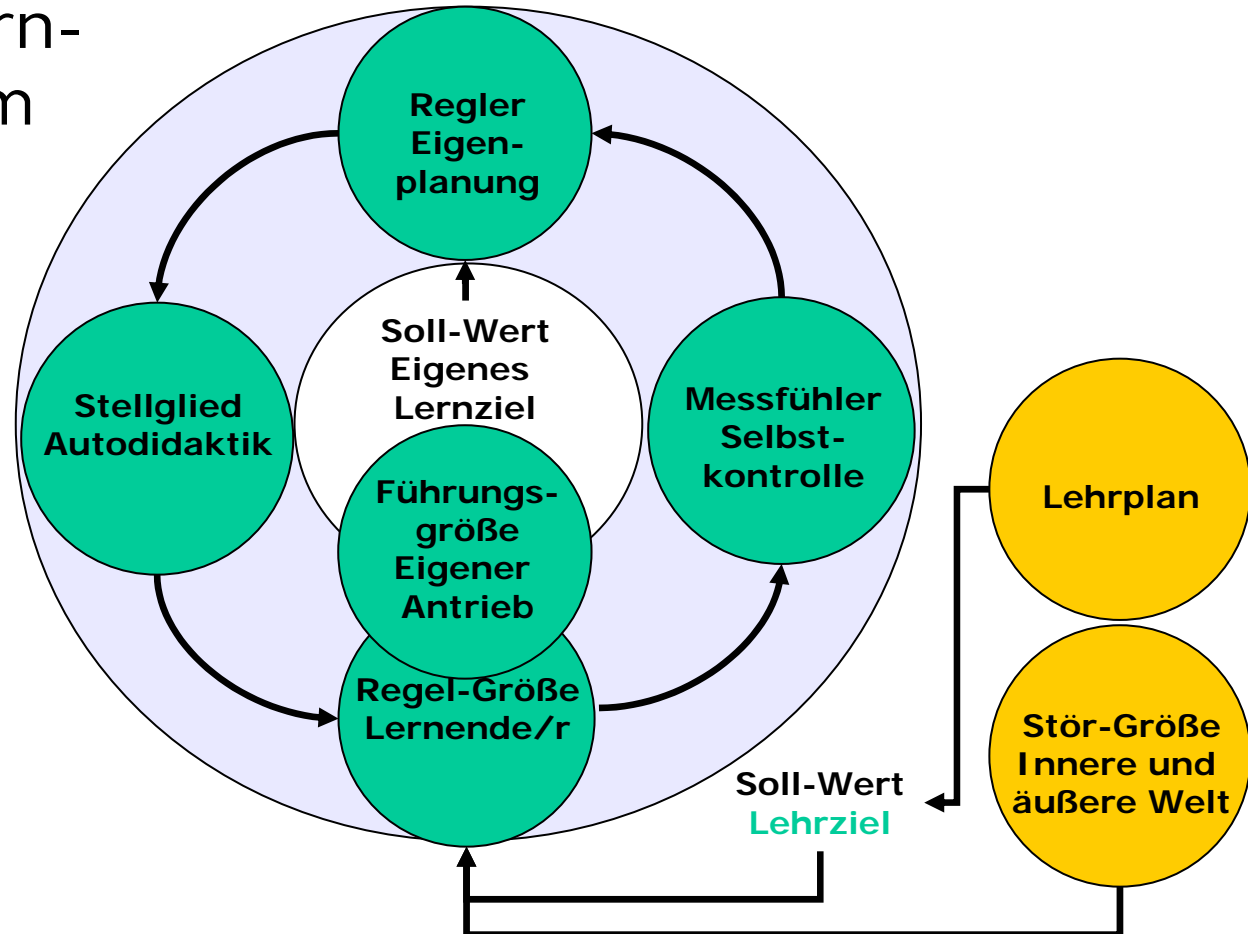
rn-
m

Regler Eigenplanung

Soll-Wert Eigenes Lernziel

Stellglied Autodidaktik

Messfühler Selbstkontrolle

Führungsgröße Eigener Antrieb

Regel-Größe Lernende/r

Lehrplan

Stör-Größe Innere und äußere Welt

Soll-Wert
Lehrziel